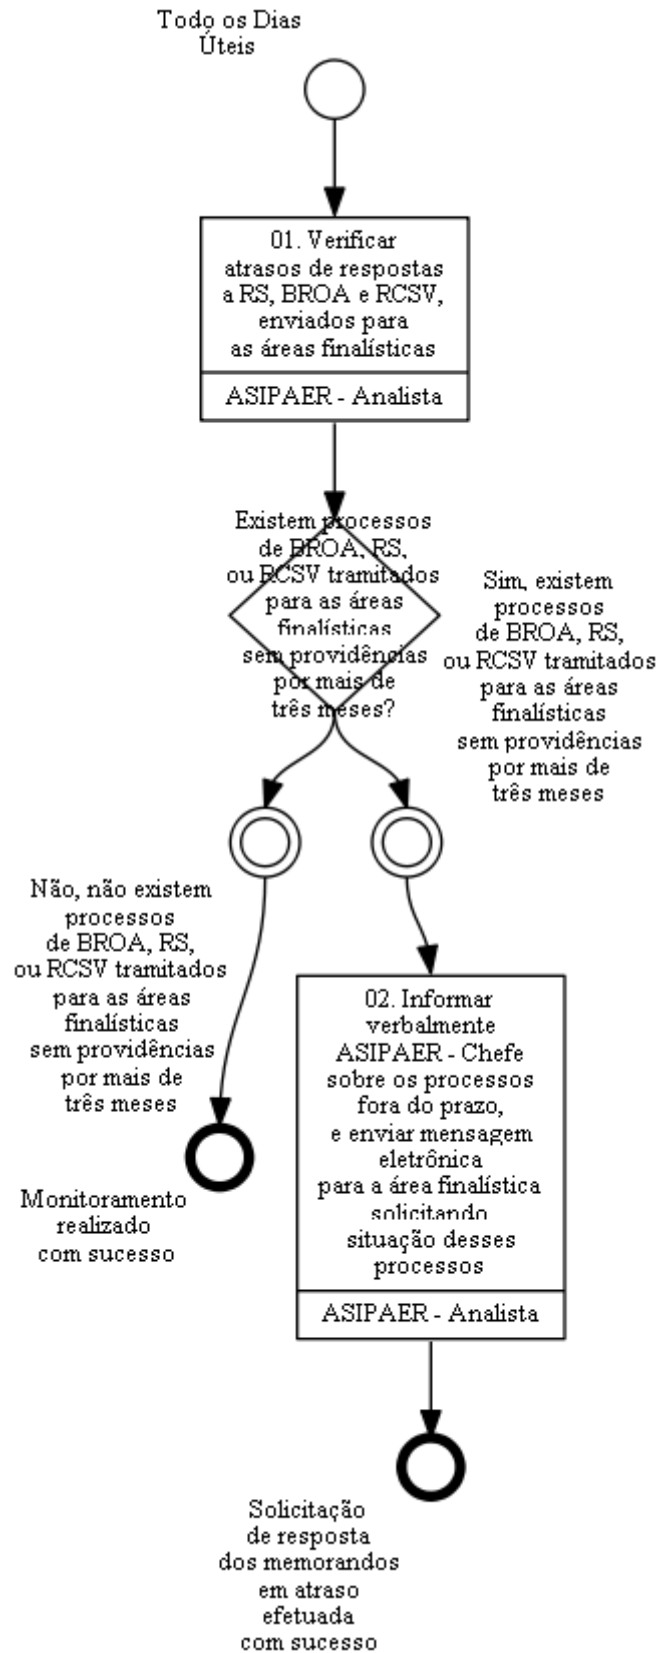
Todo os Dias Úteis

01. Verificar atrasos de respostas a RS, BROA e RCSV, enviados para as áreas finalísticas

ASIPAER - Analista

Existem processos de BROA, RS, ou RCSV tramitados para as áreas finalísticas sem providências por mais de três meses?

Sim, existem processos de BROA, RS, ou RCSV tramitados para as áreas finalísticas sem providências por mais de três meses

Não, não existem processos de BROA, RS, ou RCSV tramitados para as áreas finalísticas sem providências por mais de três meses

02. Informar verbalmente ASIPAER - Chefe sobre os processos fora do prazo, e enviar mensagem eletrônica para a área finalística solicitando situação desses processos

ASIPAER - Analista

Monitoramento realizado com sucesso

Solicitação de resposta dos memorandos em atraso efetuada com sucesso